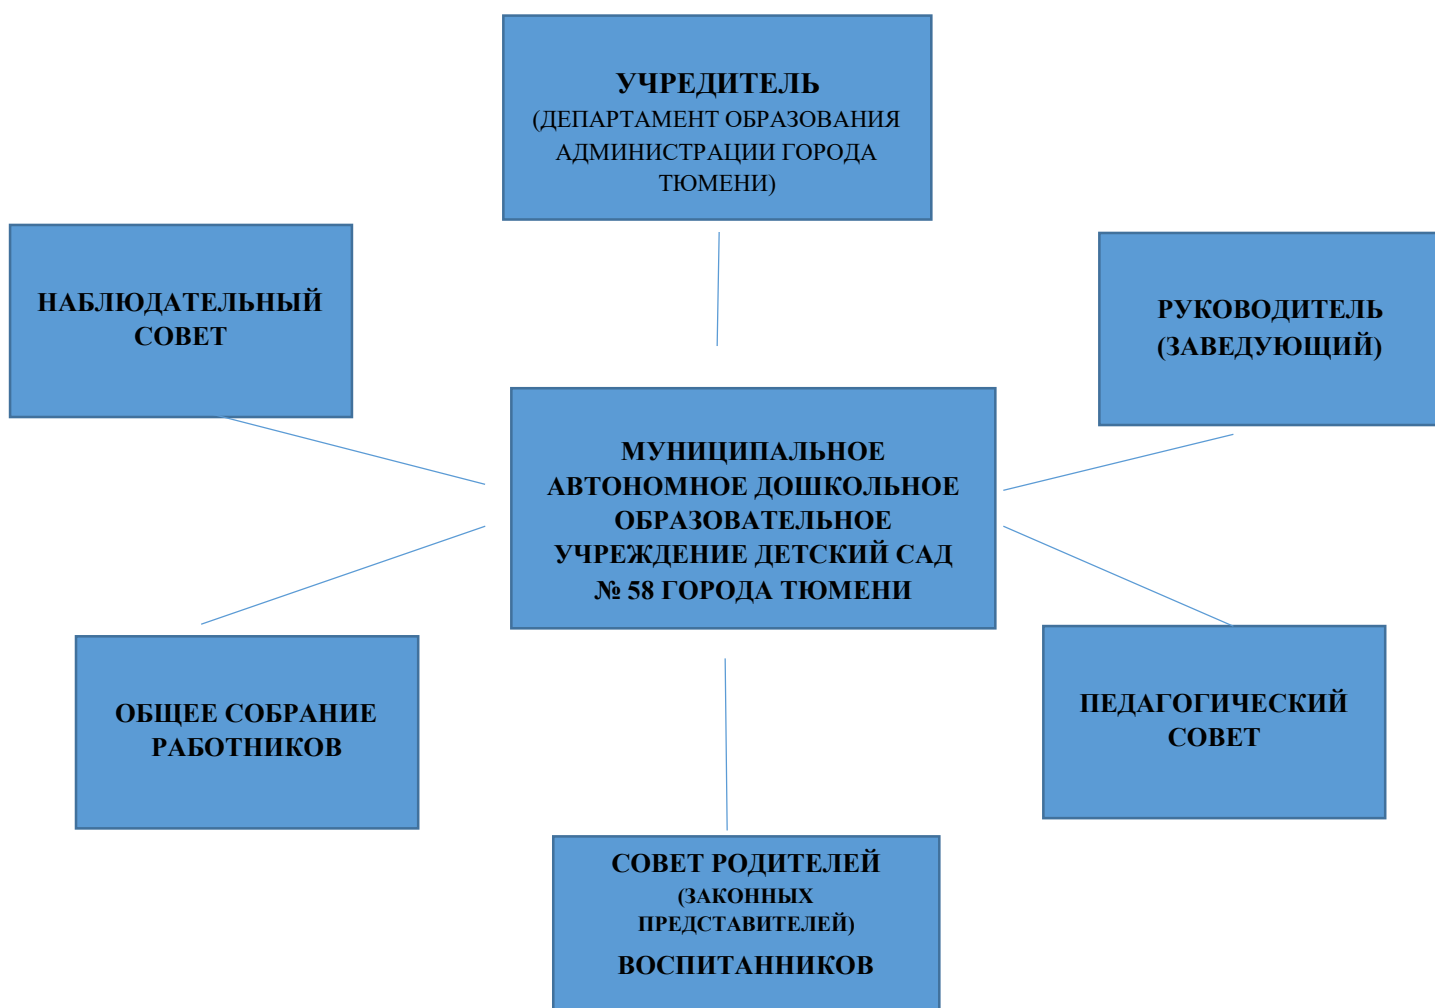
УЧРЕДИТЕЛЬ
(ДЕПАРТАМЕНТ ОБРАЗОВАНИЯ АДМИНИСТРАЦИИ ГОРОДА ТЮМЕНИ)

НАБЛЮДАТЕЛЬНЫЙ СОВЕТ

РУКОВОДИТЕЛЬ (ЗАВЕДУЮЩИЙ)

МУНИЦИПАЛЬНОЕ АВТОНОМНОЕ ДОШКОЛЬНОЕ ОБРАЗОВАТЕЛЬНОЕ УЧРЕЖДЕНИЕ ДЕТСКИЙ САД № 58 ГОРОДА ТЮМЕНИ

ОБЩЕЕ СОБРАНИЕ РАБОТНИКОВ

ПЕДАГОГИЧЕСКИЙ СОВЕТ

СОВЕТ РОДИТЕЛЕЙ
(ЗАКОННЫХ ПРЕДСТАВИТЕЛЕЙ)
ВОСПИТАННИКОВ